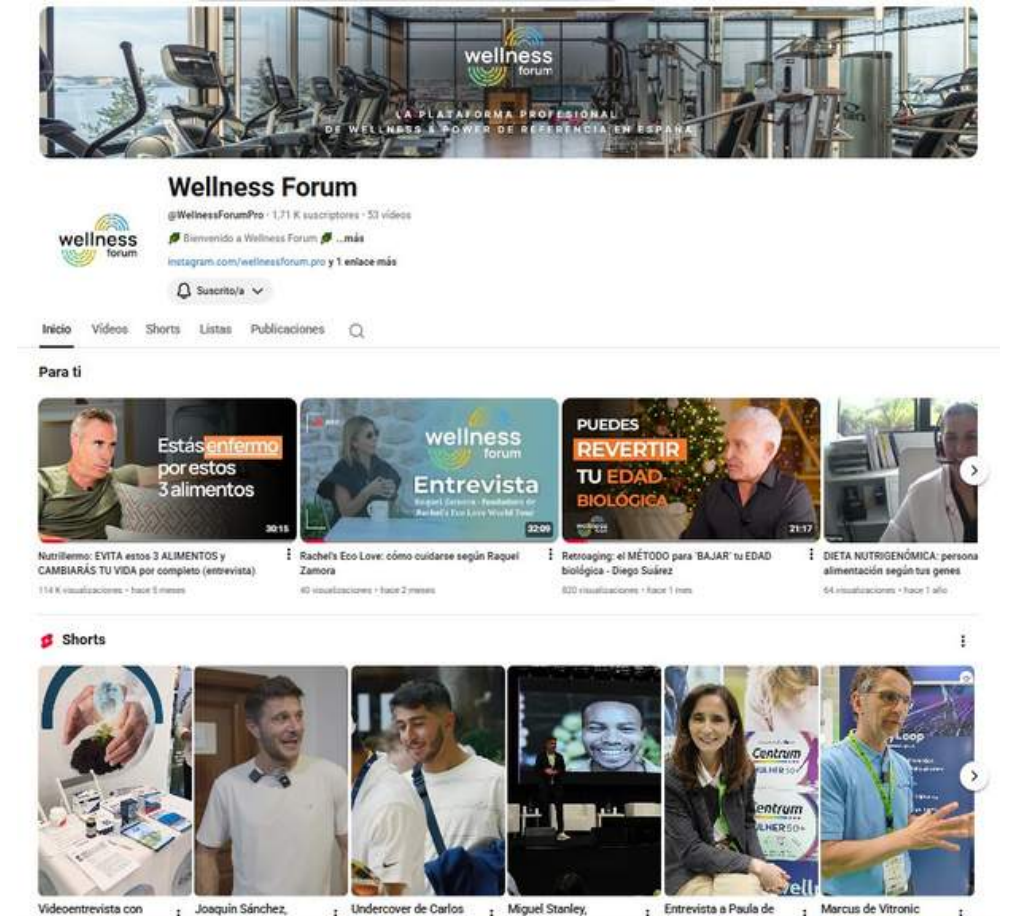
wellness forum

LA PLATAFORMA PROFESIONAL DE WELLNESS & POWER DE REFERENCIA EN ESPAÑA

wellness forum

Wellness Forum

@WellnessForumPro · 1,71 K suscriptores · 53 vídeos

Bienvenido a Wellness Forum ...más

instagram.com/wellnessforum.pro y 1 enlace más

Suscrito/a

Inicio Vídeos Shorts Listas Publicaciones

Para ti

Estás enfermo por estos 3 alimentos

30:15

Nutrillermo: EVITA estos 3 ALIMENTOS y CAMBIARÁS TU VIDA por completo (entrevista)

114 K visualizaciones · hace 5 meses

wellness forum Entrevista Raquel Zamora · Fundadora de Rachel's Eco Love World Tour

32:09

Rachel's Eco Love: cómo cuidarse según Raquel Zamora

40 visualizaciones · hace 2 meses

PUEDES REVERTIR TU EDAD BIOLÓGICA

21:17

Retroaging: el MÉTODO para 'BAJAR' tu EDAD biológica - Diego Suárez

820 visualizaciones · hace 1 mes

DIETA NUTRIGENÓMICA: persona alimentación según tus genes

64 visualizaciones · hace 1 año

Shorts

Centrum

Centrum

Loop

Videoentrevista con

Joaquín Sánchez,

Undercover de Carlos

Miguel Stanley,

Entrevista a Paula de

Marcus de Vitronic